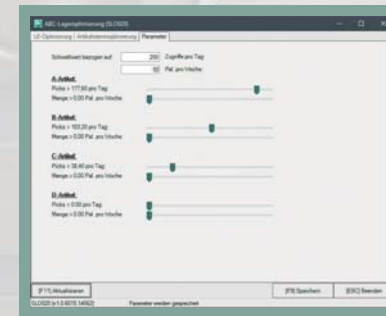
ABC-Lageroptimierung (SLO020)

LE-Optimierung | Artikelstammoptimierung | Parameter

Schwellwert bezogen auf 200 Zugriffe pro Tag
50 Pal. pro Woche

A-Artikel:
Picks > 177,60 pro Tag
Menge > 0,00 Pal. pro Woche

B-Artikel:
Picks > 103,20 pro Tag
Menge > 0,00 Pal. pro Woche

C-Artikel:
Picks > 38,40 pro Tag
Menge > 0,00 Pal. pro Woche

D-Artikel:
Picks > 0,00 pro Tag
Menge > 0,00 Pal. pro Woche

[F11] Aktualisieren
[F9] Speichern
[ESC] Beenden

SLO020 (v1.0.6015.14662)
Parameter werden gespeichert